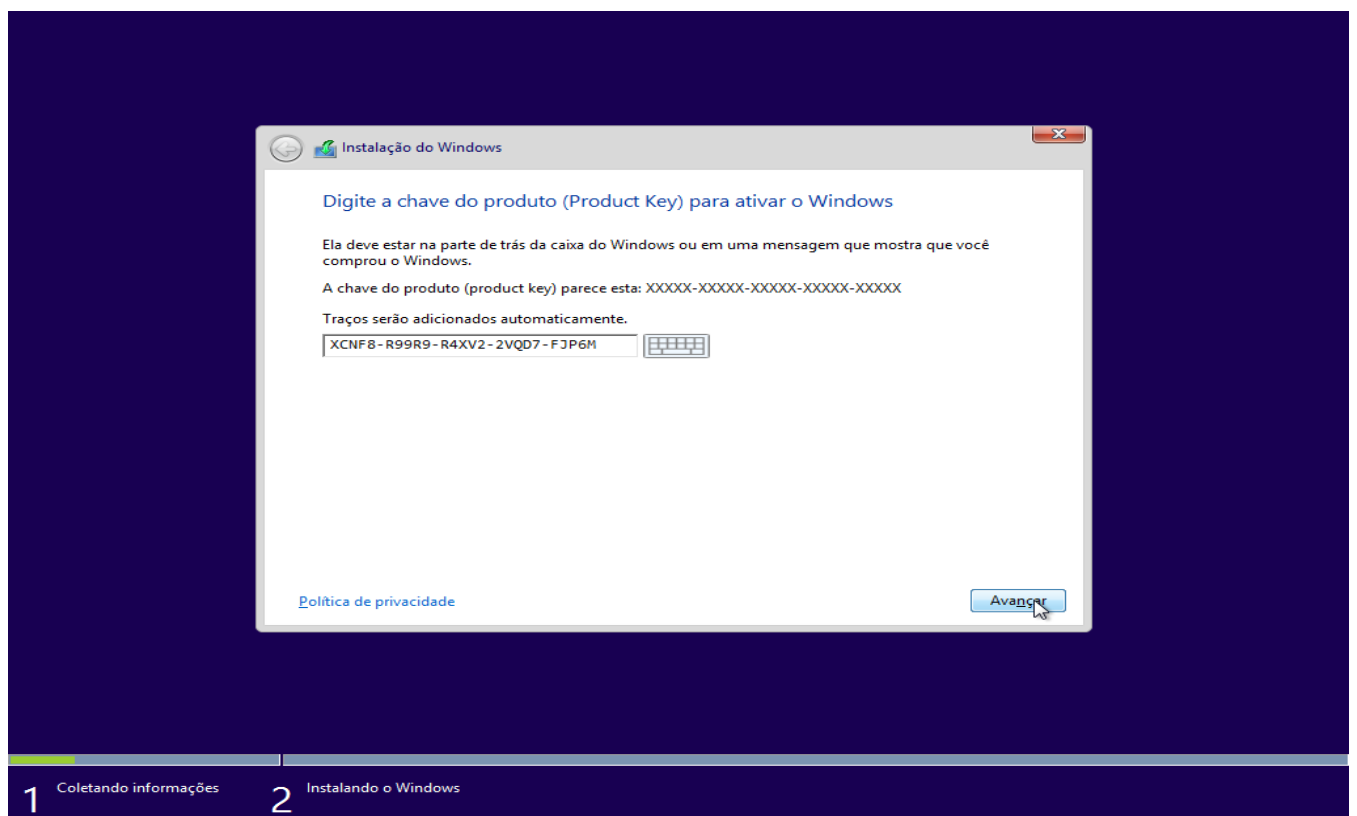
Instalação do Windows

Digite a chave do produto (Product Key) para ativar o Windows

Ela deve estar na parte de trás da caixa do Windows ou em uma mensagem que mostra que você comprou o Windows.

A chave do produto (product key) parece esta: XXXXX-XXXXX-XXXXX-XXXXX-XXXXX

Traços serão adicionados automaticamente.

XCNF8-R99R9-R4XV2-2VQD7-FJP6M

Política de privacidade

Avançar

1 Coletando informações

2 Instalando o Windows